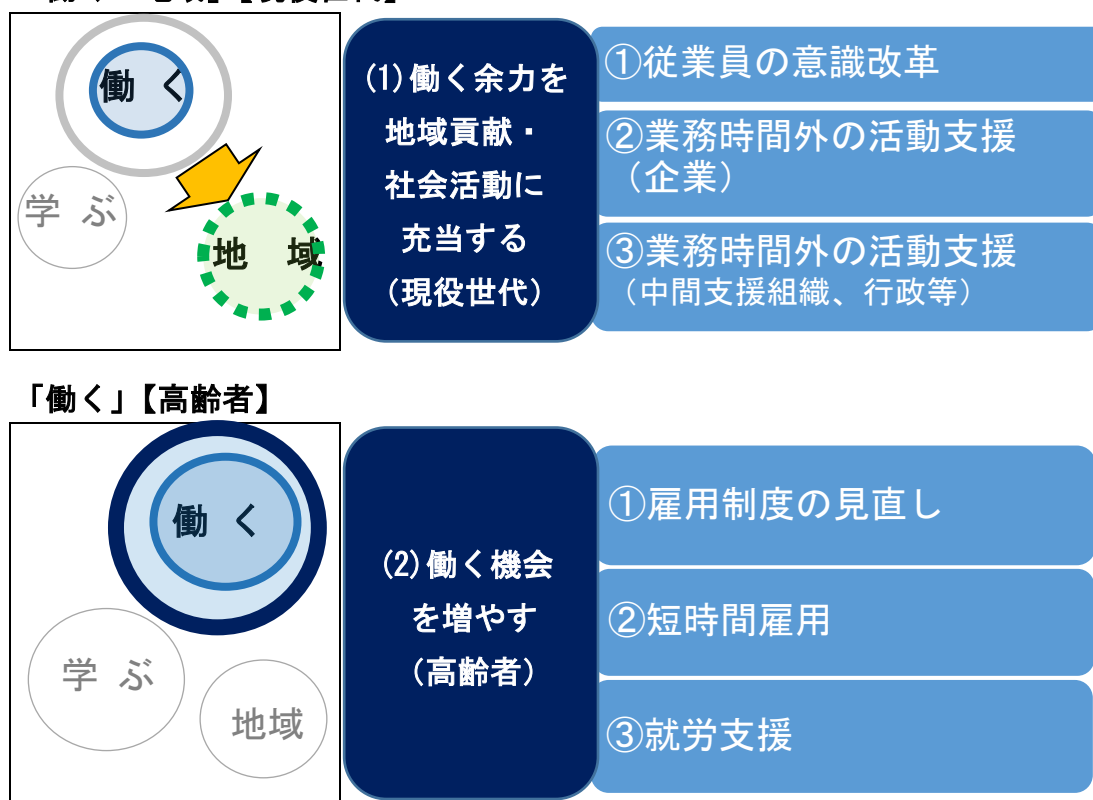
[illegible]

働く

学ぶ

地域

(1)働く余力を地域貢献・社会活動に充当する（現役世代）

①従業員の意識改革

②業務時間外の活動支援（企業）

③業務時間外の活動支援（中間支援組織、行政等）

「働く」【高齢者】

働く

学ぶ

地域

(2)働く機会を増やす（高齢者）

①雇用制度の見直し

②短時間雇用

③就労支援